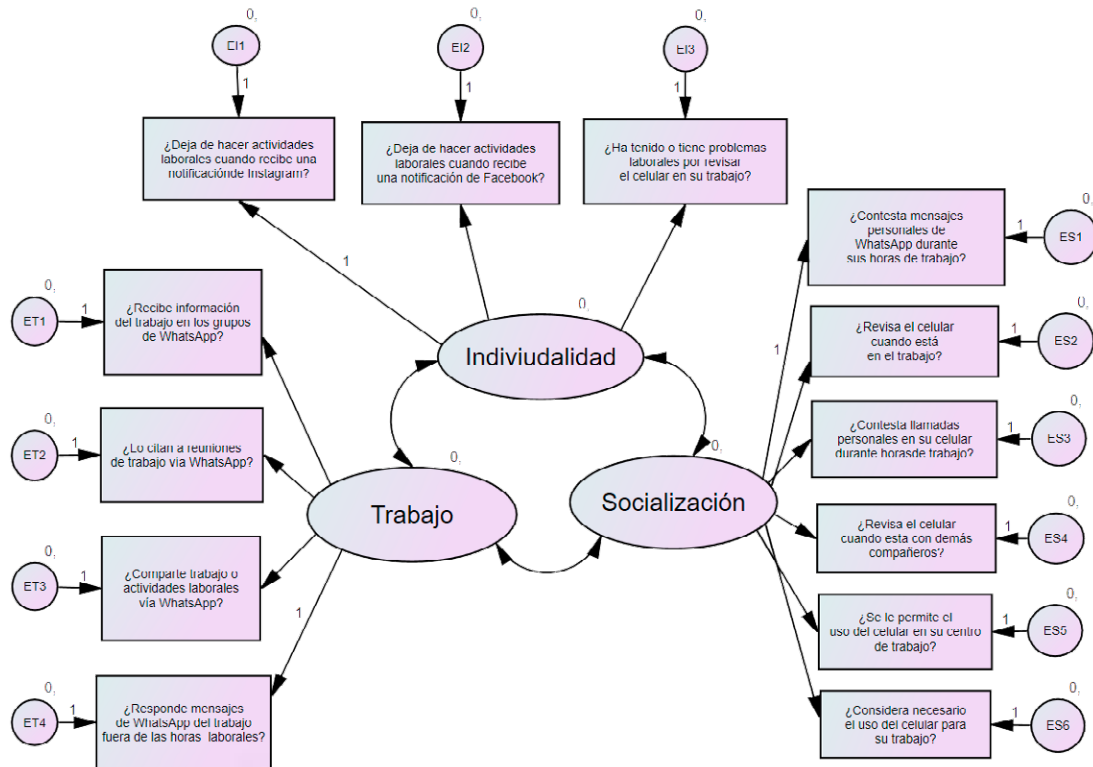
0,
EI1
1
¿Deja de hacer actividades laborales cuando recibe una notificaciónde Instagram?

0,
EI2
1
¿Deja de hacer actividades laborales cuando recibe una notificación de Facebook?

0,
EI3
1
¿Ha tenido o tiene problemas laborales por revisar el celular en su trabajo?

0,
¿Contesta mensajes personales de WhatsApp durante sus horas de trabajo?
1
ES1

0,
ET1
1
¿Recibe información del trabajo en los grupos de WhatsApp?

1

0,
Indiviudalidad

1

0,
¿Revisa el celular cuando está en el trabajo?
1
ES2

0,
ET2
1
¿Lo citan a reuniones de trabajo via WhatsApp?

0,
¿Contesta llamadas personales en su celular durante horasde trabajo?
1
ES3

0,
0,
Trabajo

Socialización

0,
¿Revisa el celular cuando esta con demás compañeros?
1
ES4

0,
ET3
1
¿Comparte trabajo o actividades laborales vía WhatsApp?

1

0,
¿Se le permite el uso del celular en su centro de trabajo?
1
ES5

0,
ET4
1
¿Responde mensajes de WhatsApp del trabajo fuera de las horas laborales?

0,
¿Considera necesario el uso del celular para su trabajo?
1
ES6